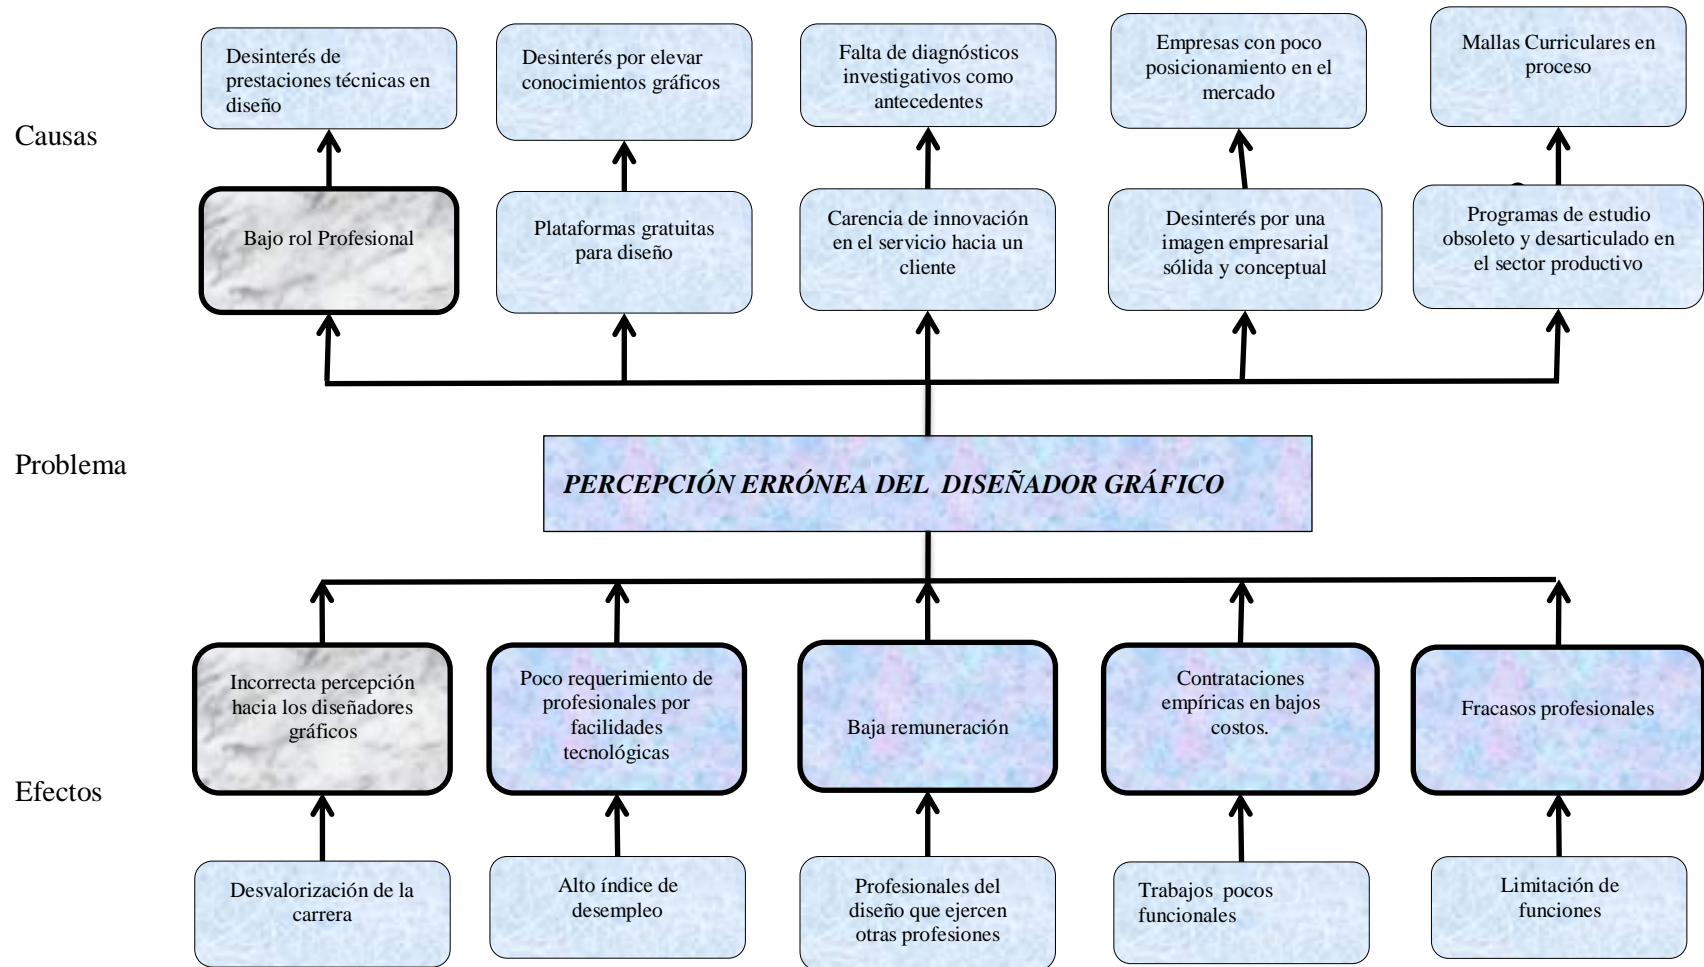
Causas

Desinterés de prestaciones técnicas en diseño

Desinterés por elevar conocimientos gráficos

Falta de diagnósticos investigativos como antecedentes

Empresas con poco posicionamiento en el mercado

Mallas Curriculares en proceso

Bajo rol Profesional

Plataformas gratuitas para diseño

Carencia de innovación en el servicio hacia un cliente

Desinterés por una imagen empresarial sólida y conceptual

Programas de estudio obsoleto y desarticulado en el sector productivo

Problema

*PERCEPCIÓN ERRÓNEA DEL DISEÑADOR GRÁFICO*

Efectos

Incorrecta percepción hacia los diseñadores gráficos

Poco requerimiento de profesionales por facilidades tecnológicas

Baja remuneración

Contrataciones empíricas en bajos costos.

Fracasos profesionales

Desvalorización de la carrera

Alto índice de desempleo

Profesionales del diseño que ejercen otras profesiones

Trabajos pocos funcionales

Limitación de funciones